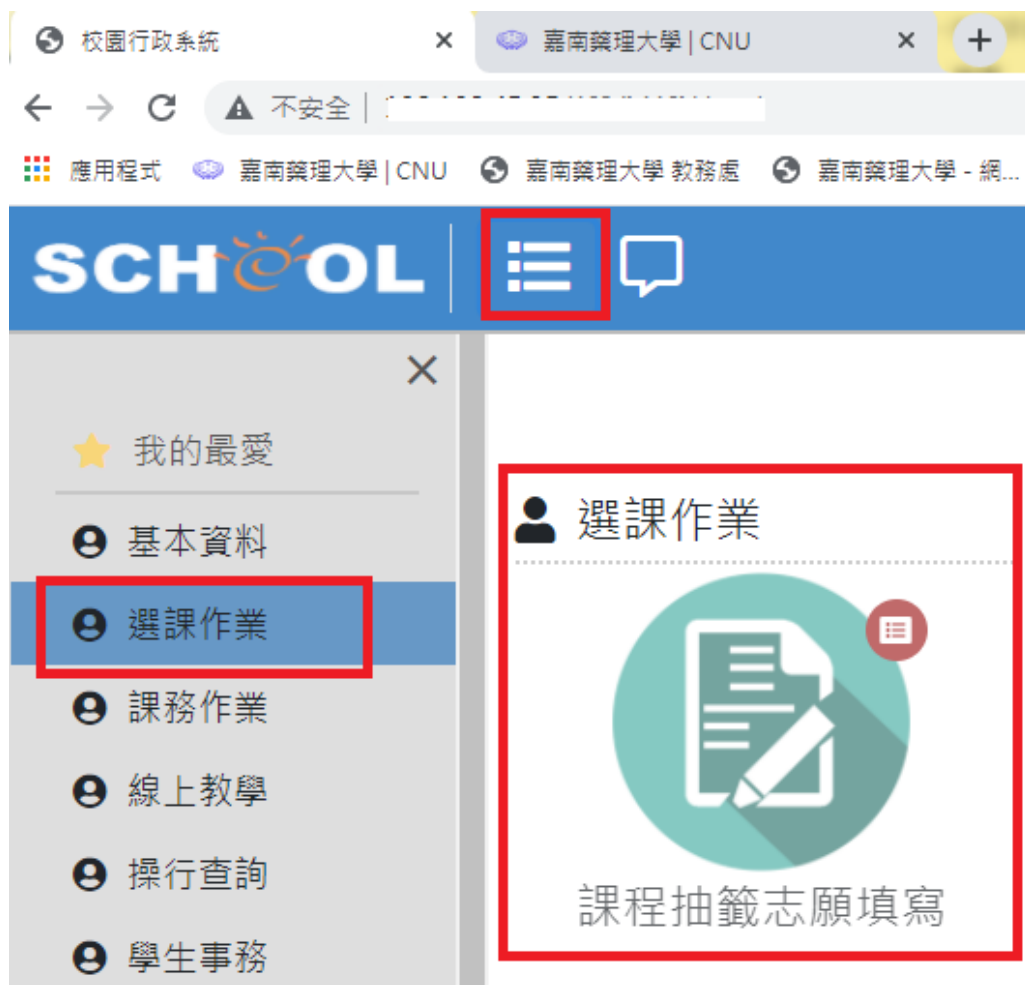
校園行政系統 ×
嘉南藥理大學 | CNU ×
+

不安全 | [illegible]

應用程式
嘉南藥理大學 | CNU
嘉南藥理大學 教務處
嘉南藥理大學 - 網...

SCHOOL

×

我的最愛

基本資料

選課作業

課務作業

線上教學

操行查詢

學生事務

選課作業

課程抽籤志願填寫